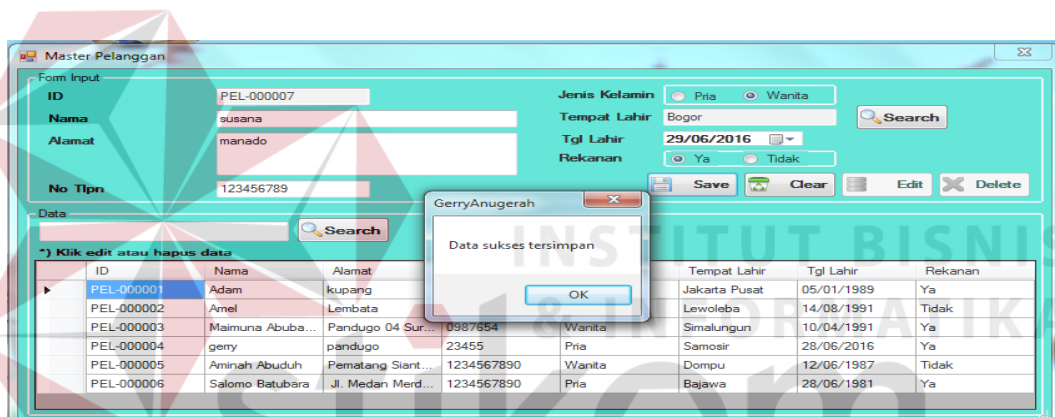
Master Pelanggan

Form Input

ID PEL-000007

Nama susana

Alamat manado

No Tlpn 123456789

Jenis Kelamin Pria Wanita

Tempat Lahir Bogor

Tgl Lahir 29/06/2016

Rekanan Ya Tidak

Search

Save Clear Edit Delete

Data

Search

*) Klik edit atau hapus data

GerryAnugerah

Data sukses tersimpan

OK

| ID | Nama | Alamat | | | Tempat Lahir | Tgl Lahir | Rekanan |
|---|---|---|---|---|---|---|---|
| PEL-000001 | Adam | kupang | | | Jakarta Pusat | 05/01/1989 | Ya |
| PEL-000002 | Amel | Lembata | | | Lewoleba | 14/08/1991 | Tidak |
| PEL-000003 | Maimuna Abuba... | Pandugo 04 Sur... | 0987654 | Wanita | Simalungun | 10/04/1991 | Ya |
| PEL-000004 | gerry | pandugo | 23455 | Pria | Samosir | 28/06/2016 | Ya |
| PEL-000005 | Aminah Abuduh | Pematang Siant... | 1234567890 | Wanita | Dompu | 12/06/1987 | Tidak |
| PEL-000006 | Salomo Batubara | Jl. Medan Merd... | 1234567890 | Pria | Bajawa | 28/06/1981 | Ya |

INSTITUT BISNIS & INFORMATIKA